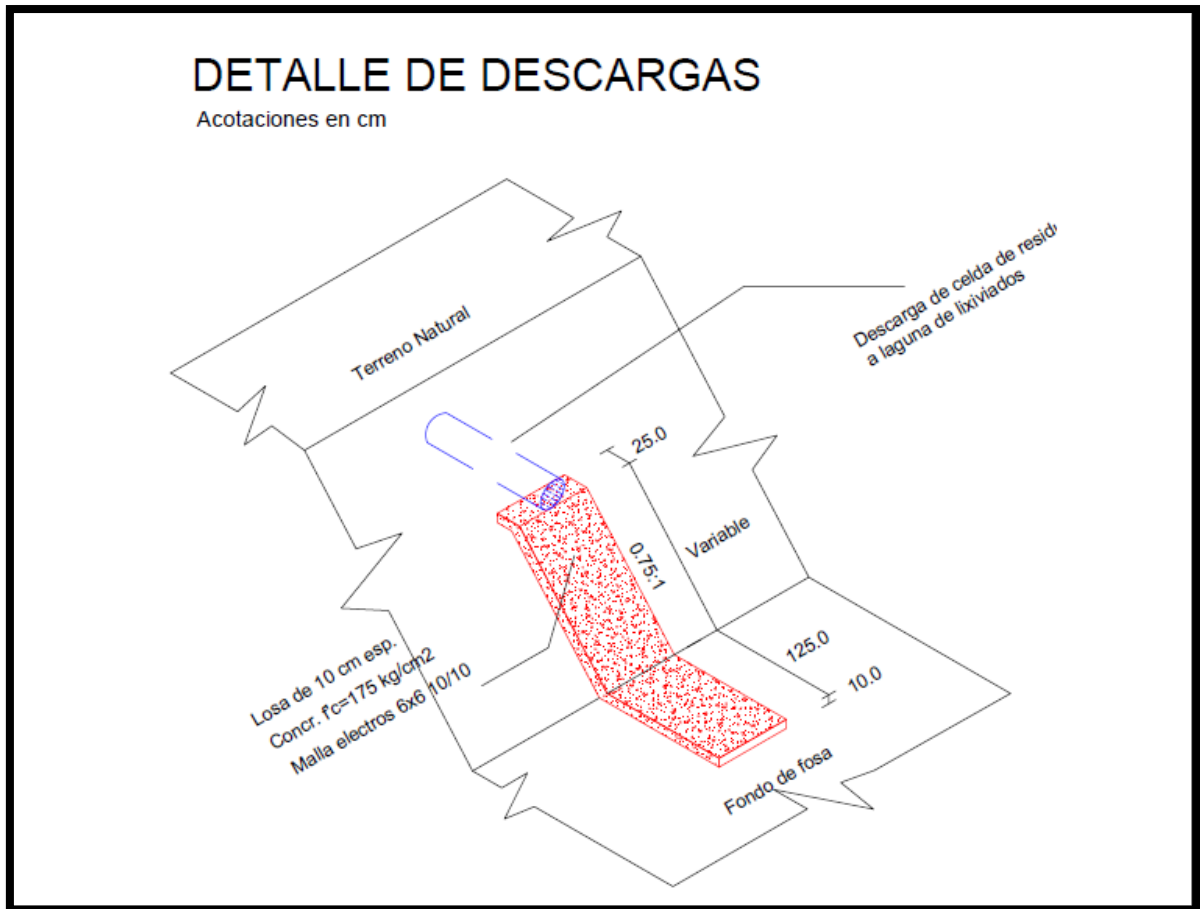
DETALLE DE DESCARGAS
Acotaciones en cm

Terreno Natural

Descarga de celda de resid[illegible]
a laguna de lixiviados

25.0

Variable

0.75:1

125.0

10.0

Losa de 10 cm esp.
Concr. f'c=175 kg/cm2
Malla electros 6x6 10/10

Fondo de fosa